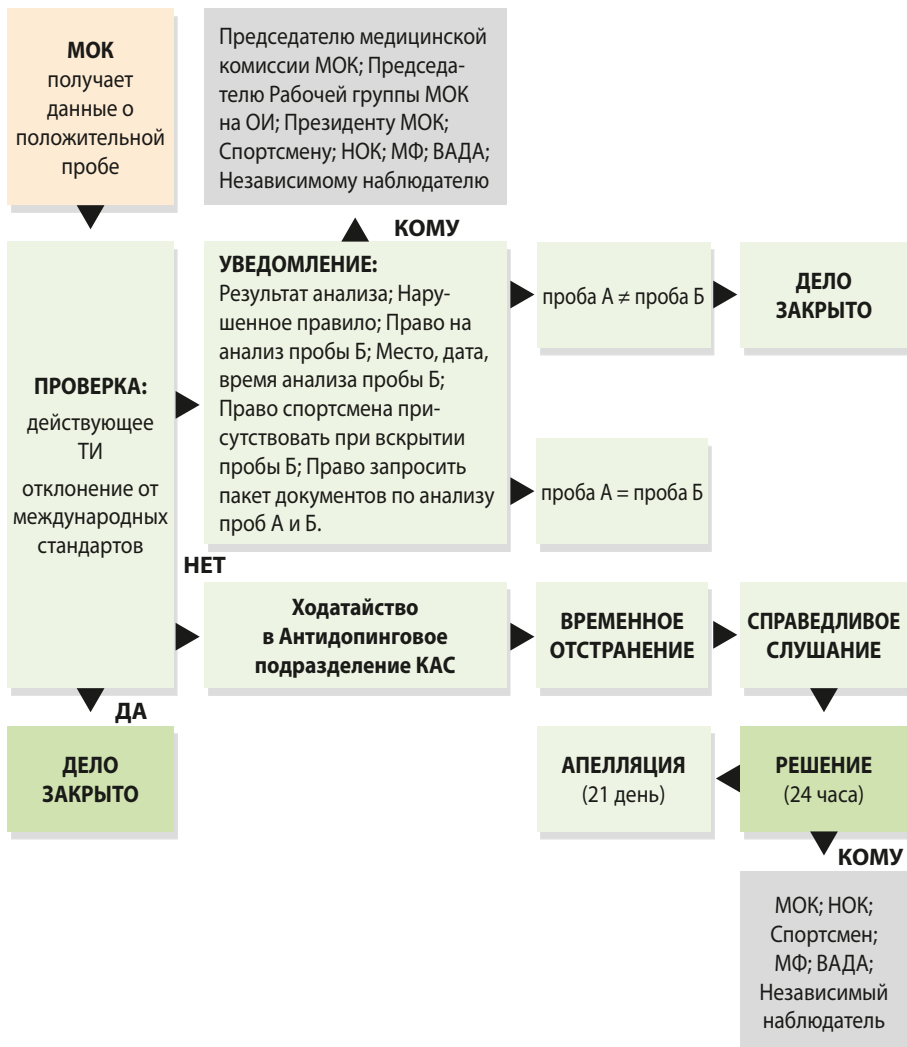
МОК получает данные о положительной пробе

Председателю медицинской комиссии МОК; Председателю Рабочей группы МОК на ОИ; Президенту МОК; Спортсмену; НОК; МФ; ВАДА; Независимому наблюдателю

КОМУ

ПРОВЕРКА:
действующее ТИ
отклонение от международных стандартов

УВЕДОМЛЕНИЕ:
Результат анализа; Нарушенное правило; Право на анализ пробы Б; Место, дата, время анализа пробы Б; Право спортсмена присутствовать при вскрытии пробы Б; Право запросить пакет документов по анализу проб А и Б.

проба А ≠ проба Б

ДЕЛО ЗАКРЫТО

проба А = проба Б

НЕТ

Ходатайство в Антидопинговое подразделение КАС

ВРЕМЕННОЕ ОТСТРАНЕНИЕ

СПРАВЕДЛИВОЕ СЛУШАНИЕ

ДА

ДЕЛО ЗАКРЫТО

АПЕЛЛЯЦИЯ
(21 день)

РЕШЕНИЕ
(24 часа)

КОМУ

МОК; НОК; Спортсмен; МФ; ВАДА; Независимый наблюдатель